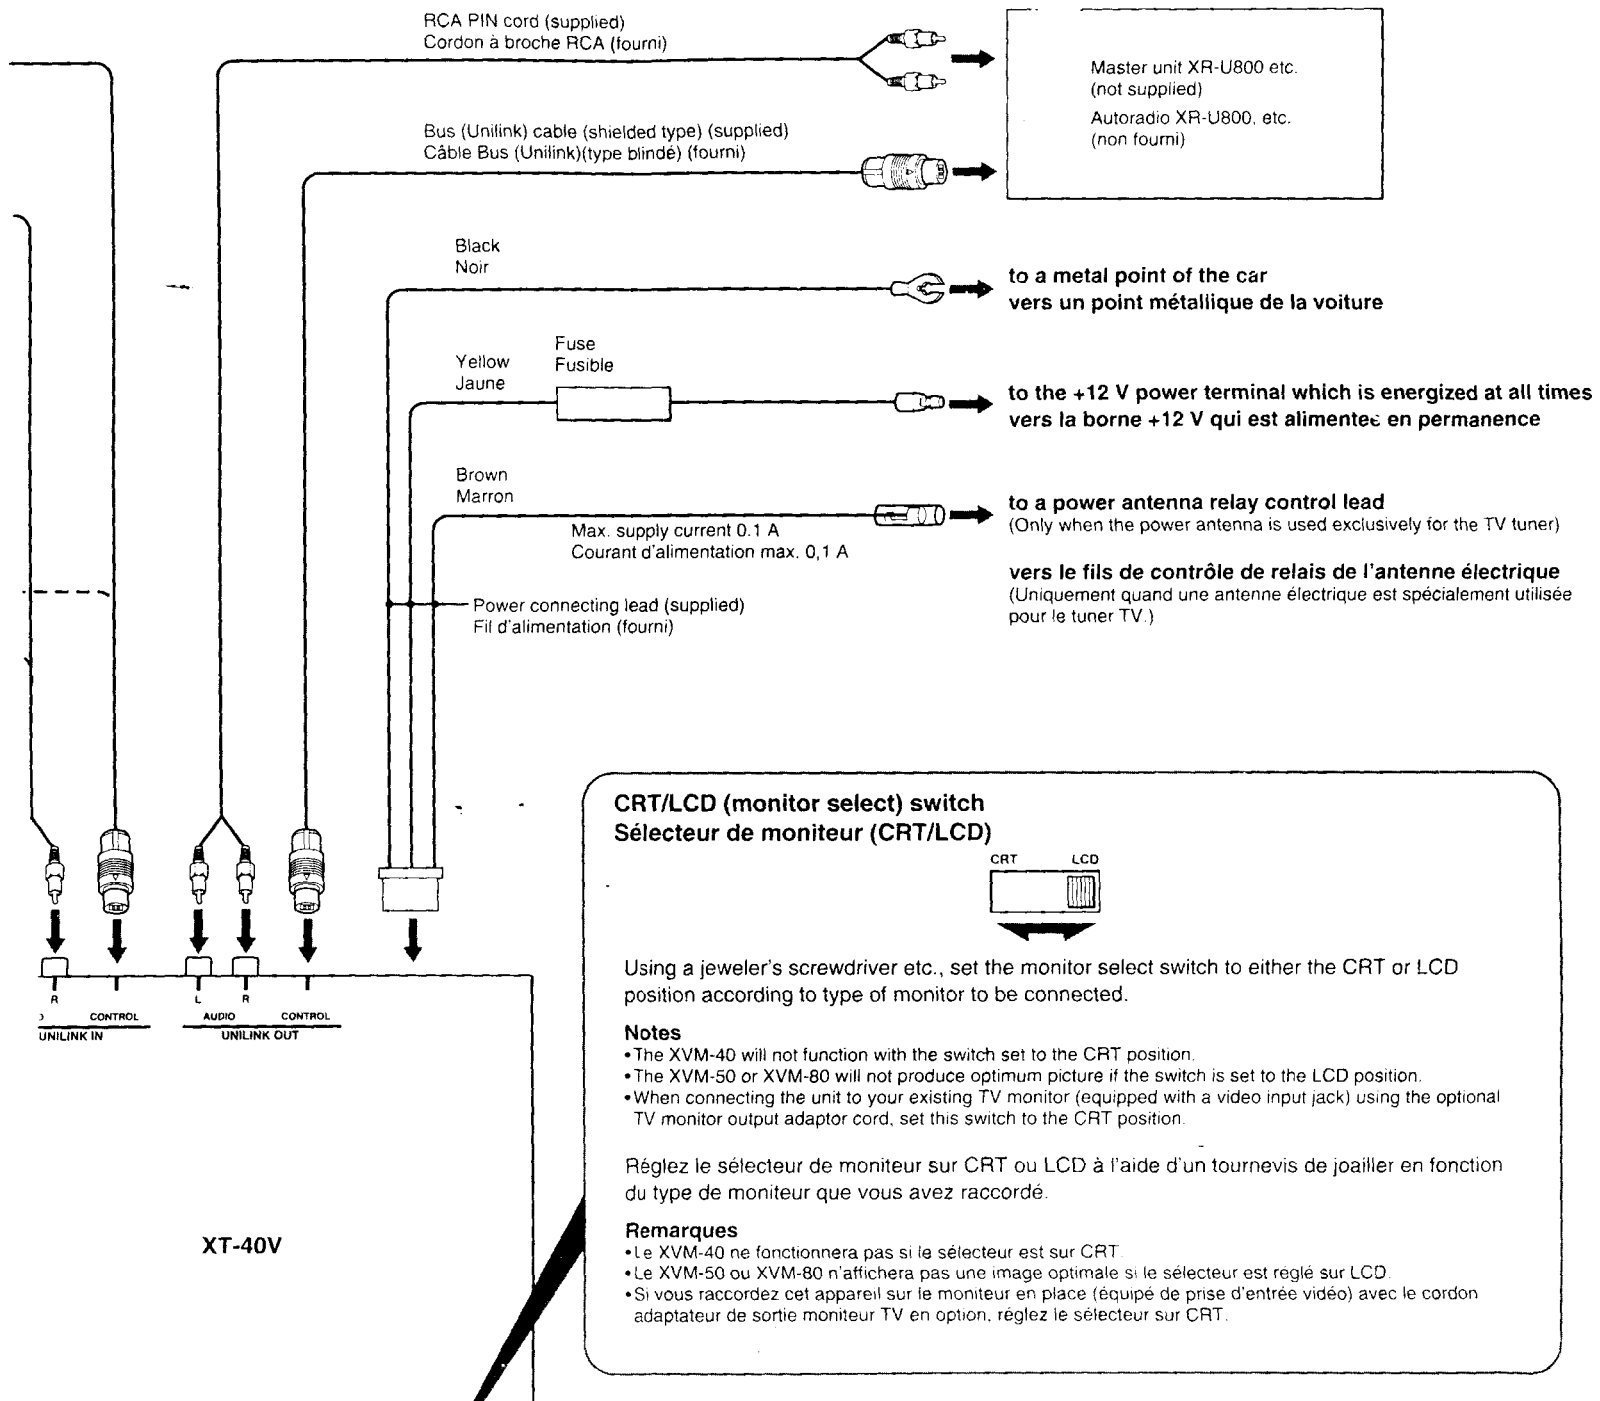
RCA PIN cord (supplied)
Cordon à broche RCA (fourni)

Master unit XR-U800 etc.
(not supplied)
Autoradio XR-U800, etc.
(non fourni)

Bus (Unilink) cable (shielded type) (supplied)
Câble Bus (Unilink)(type blindé) (fourni)

Black
Noir

to a metal point of the car
vers un point métallique de la voiture

Yellow
Jaune

Fuse
Fusible

to the +12 V power terminal which is energized at all times
vers la borne +12 V qui est alimentee en permanence

Brown
Marron

to a power antenna relay control lead
(Only when the power antenna is used exclusively for the TV tuner)

Max. supply current 0.1 A
Courant d'alimentation max. 0,1 A

vers le fils de contrôle de relais de l'antenne électrique
(Uniquement quand une antenne électrique est spécialement utilisée pour le tuner TV.)

Power connecting lead (supplied)
Fil d'alimentation (fourni)

R
CONTROL
UNILINK IN

L
R
AUDIO
CONTROL
UNILINK OUT

XT-40V

CRT/LCD (monitor select) switch
Sélecteur de moniteur (CRT/LCD)

CRT LCD

Using a jeweler's screwdriver etc., set the monitor select switch to either the CRT or LCD position according to type of monitor to be connected.

Notes
• The XVM-40 will not function with the switch set to the CRT position.
• The XVM-50 or XVM-80 will not produce optimum picture if the switch is set to the LCD position.
• When connecting the unit to your existing TV monitor (equipped with a video input jack) using the optional TV monitor output adaptor cord, set this switch to the CRT position.

Réglez le sélecteur de moniteur sur CRT ou LCD à l'aide d'un tournevis de joailler en fonction du type de moniteur que vous avez raccordé.

Remarques
• Le XVM-40 ne fonctionnera pas si le sélecteur est sur CRT.
• Le XVM-50 ou XVM-80 n'affichera pas une image optimale si le sélecteur est réglé sur LCD.
• Si vous raccordez cet appareil sur le moniteur en place (équipé de prise d'entrée vidéo) avec le cordon adaptateur de sortie moniteur TV en option, réglez le sélecteur sur CRT.